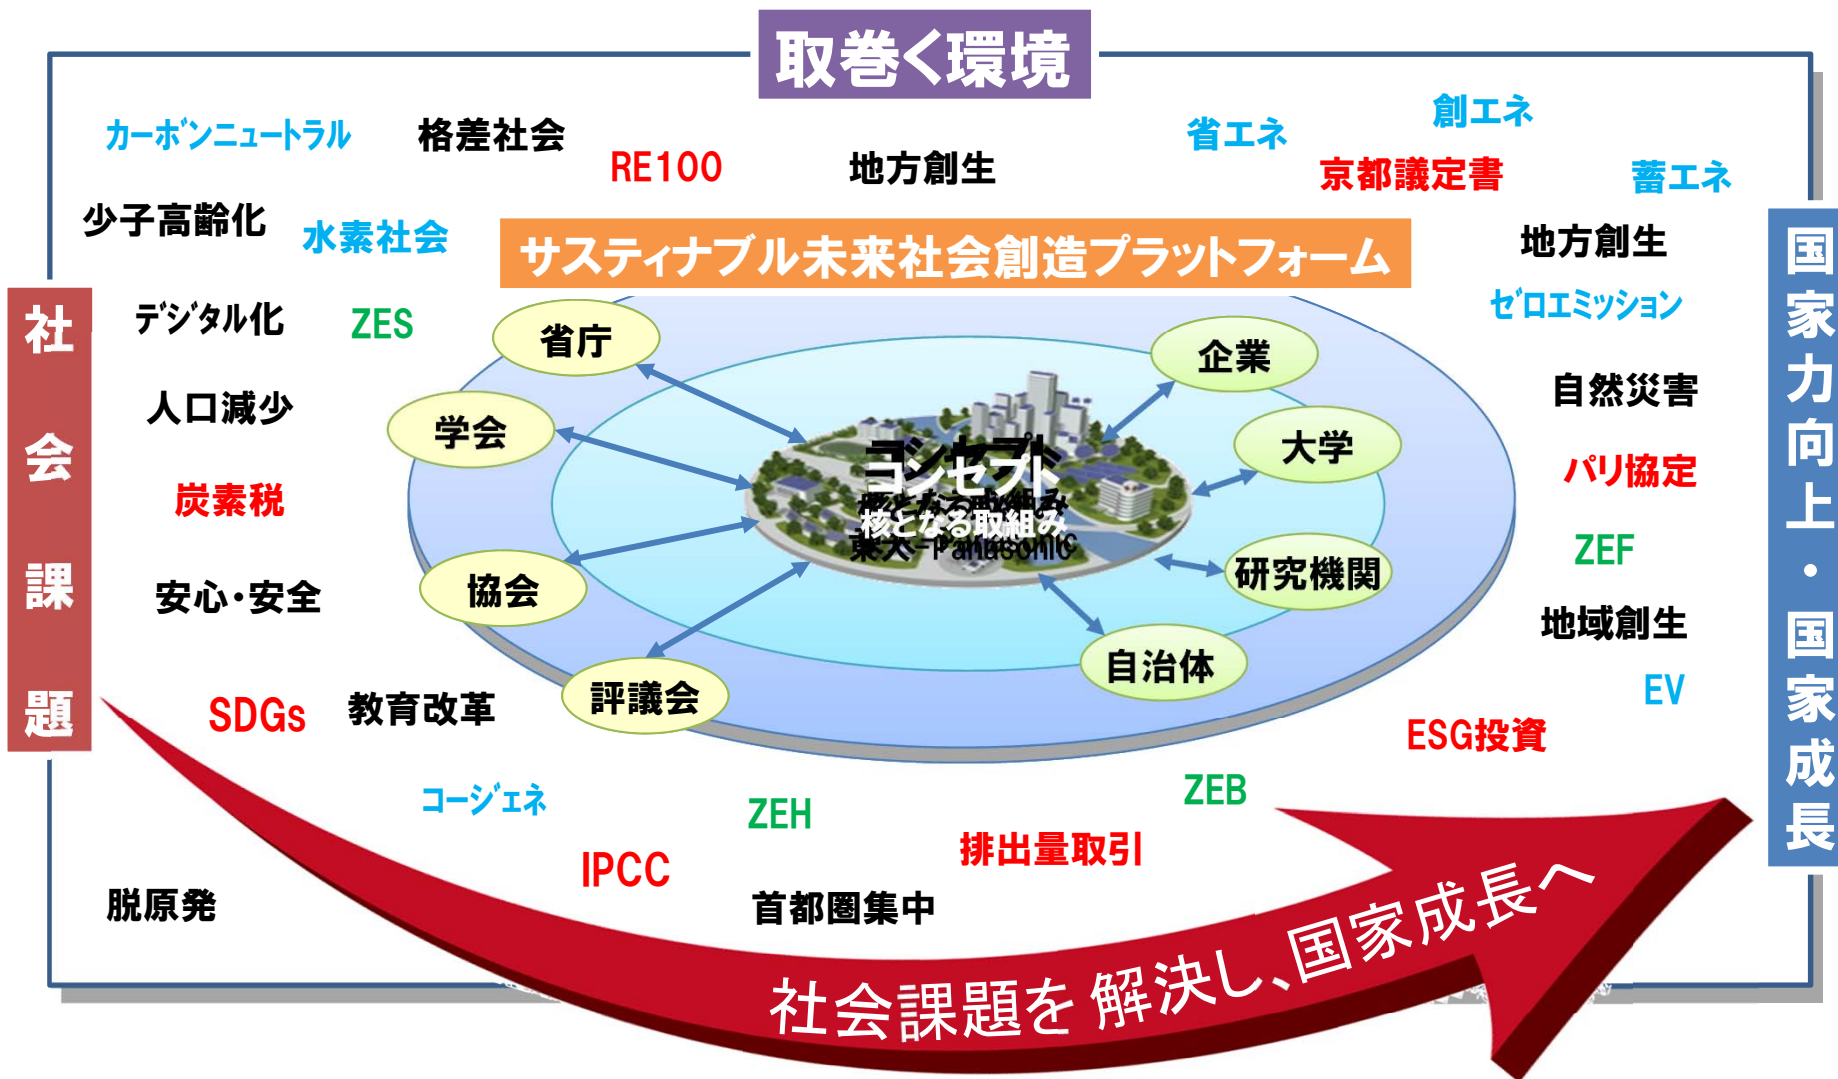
取巻く環境

カーボンニュートラル 格差社会 RE100 地方創生 省エネ 創エネ 京都議定書 蓄エネ

少子高齢化 水素社会

サステイナブル未来社会創造プラットフォーム

地方創生

ゼロエミッション

社会課題

デジタル化 ZES

省庁 企業 学会 大学 協会 研究機関 評議会 自治体

コンセプト
核となる取組み
東大-Panasonic

人口減少

自然災害

炭素税

パリ協定

ZEF

安心・安全

地域創生

EV

SDGs 教育改革

ESG投資

国家力向上・国家成長

コージェネ ZEH ZEB

IPCC 排出量取引

脱原発 首都圏集中

社会課題を解決し、国家成長へ